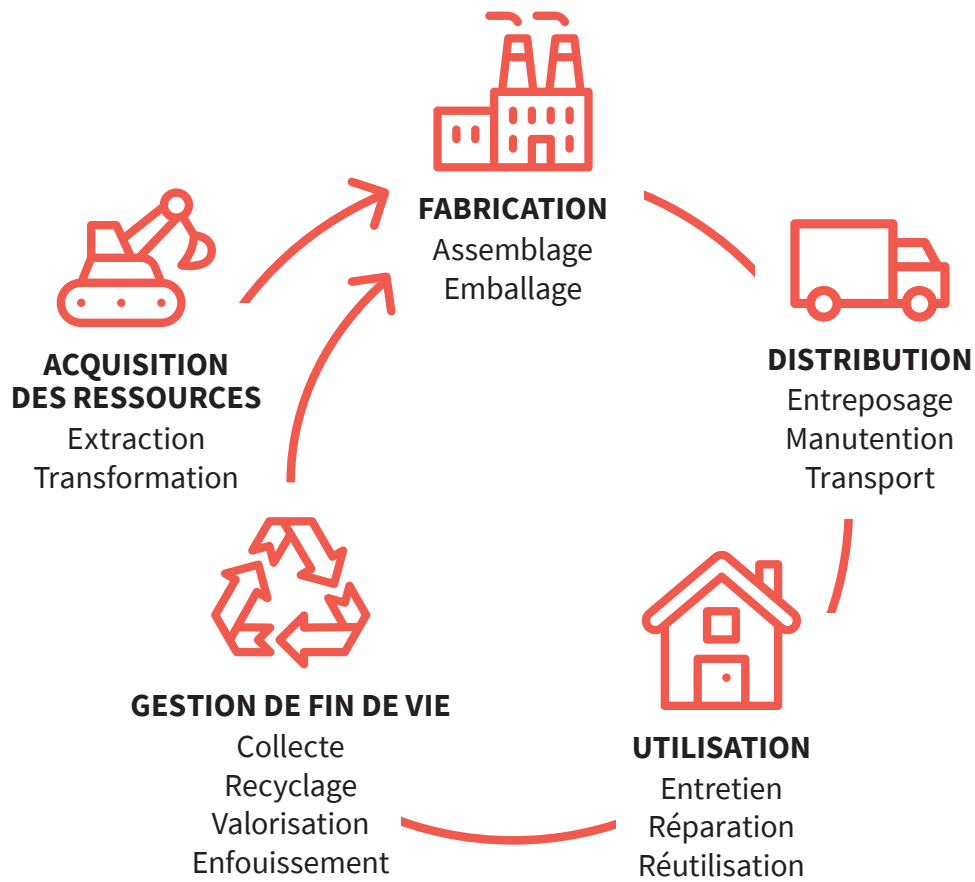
FABRICATION
Assemblage
Emballage

DISTRIBUTION
Entreposage
Manutention
Transport

UTILISATION
Entretien
Réparation
Réutilisation

GESTION DE FIN DE VIE
Collecte
Recyclage
Valorisation
Enfouissement

ACQUISITION DES RESSOURCES
Extraction
Transformation